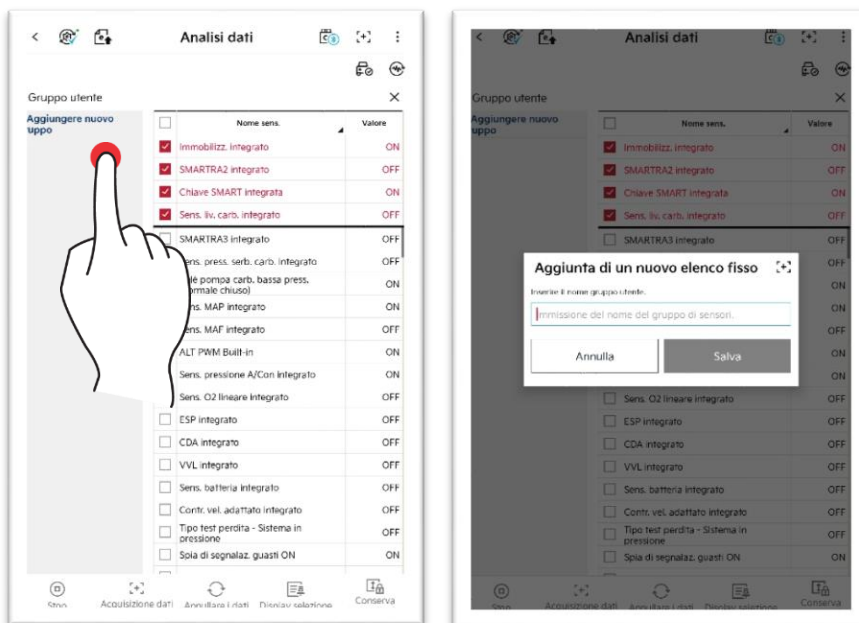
Analisi dati

Gruppo utente

Aggiungere nuovo uppo

| | Nome sens. | Valore |
|---|---|---|
| ☑ | Immobilizz. integrato | ON |
| ☑ | SMARTRA2 integrato | OFF |
| ☑ | Chiave SMART integrata | ON |
| ☑ | Sens. liv. carb. integrato | OFF |
| ☐ | SMARTRA3 integrato | OFF |
| ☐ | ens. press. serb. carb. integrato | OFF |
| ☐ | lè pompa carb. bassa press. rmale chiuso) | ON |
| ☐ | ns. MAP integrato | ON |
| ☐ | ens. MAF integrato | OFF |
| ☐ | ALT PWM Built-in | ON |
| ☐ | Sens. pressione A/Con integrato | ON |
| ☐ | Sens. O2 lineare integrato | OFF |
| ☐ | ESP integrato | OFF |
| ☐ | CDA integrato | OFF |
| ☐ | VVL integrato | OFF |
| ☐ | Sens. batteria integrato | OFF |
| ☐ | Contr. vel. adattato integrato | OFF |
| ☐ | Tipo test perdita - Sistema in pressione | OFF |
| ☐ | Spia di segnalaz. guasti ON | ON |

Stop Acquisizione dati Annullare i dati Display selezione Conserva

Analisi dati

Gruppo utente

Aggiungere nuovo uppo

| | Nome sens. | Valore |
|---|---|---|
| ☑ | Immobilizz. integrato | ON |
| ☑ | SMARTRA2 integrato | OFF |
| ☑ | Chiave SMART integrata | ON |
| ☑ | Sens. liv. carb. integrato | OFF |
| ☐ | SMARTRA3 integrato | OFF |
| ☐ | Sens. O2 lineare integrato | OFF |
| ☐ | ESP integrato | OFF |
| ☐ | CDA integrato | OFF |
| ☐ | VVL integrato | OFF |
| ☐ | Sens. batteria integrato | OFF |
| ☐ | Contr. vel. adattato integrato | OFF |
| ☐ | Tipo test perdita - Sistema in pressione | OFF |
| ☐ | Spia di segnalaz. guasti ON | ON |

Aggiunta di un nuovo elenco fisso

Inserire il nome gruppo utente.

Immissione del nome del gruppo di sensori.

Annulla Salva

Stop Acquisizione dati Annullare i dati Display selezione Conserva